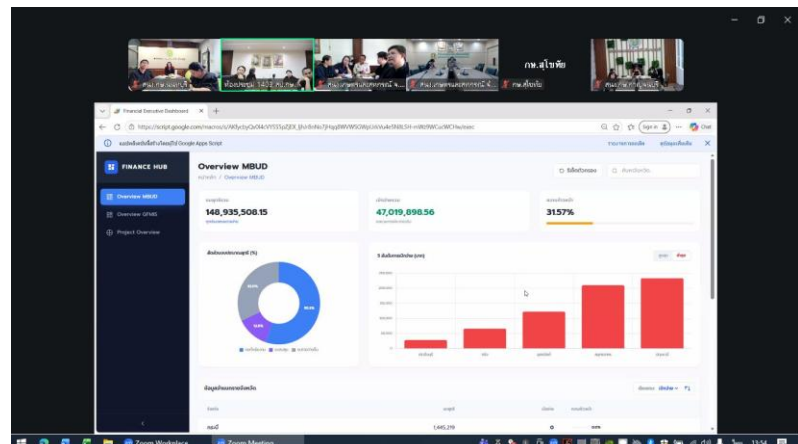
กพ.สุโขทัย

ห้องประชุม 1403

Financial Executive Dashboard

https://script.google.com/macros/s/

แอปพลิเคชันนี้สร้างโดยผู้ใช้ Google Apps Script

FINANCE HUB

Overview MBUD

Overview GFMIS

Project Overview

Overview MBUD

148,935,508.15

47,019,898.56

31.57%

Sign in

Chat

1,445,219

Zoom Workplace

Zoom Meeting

13:54